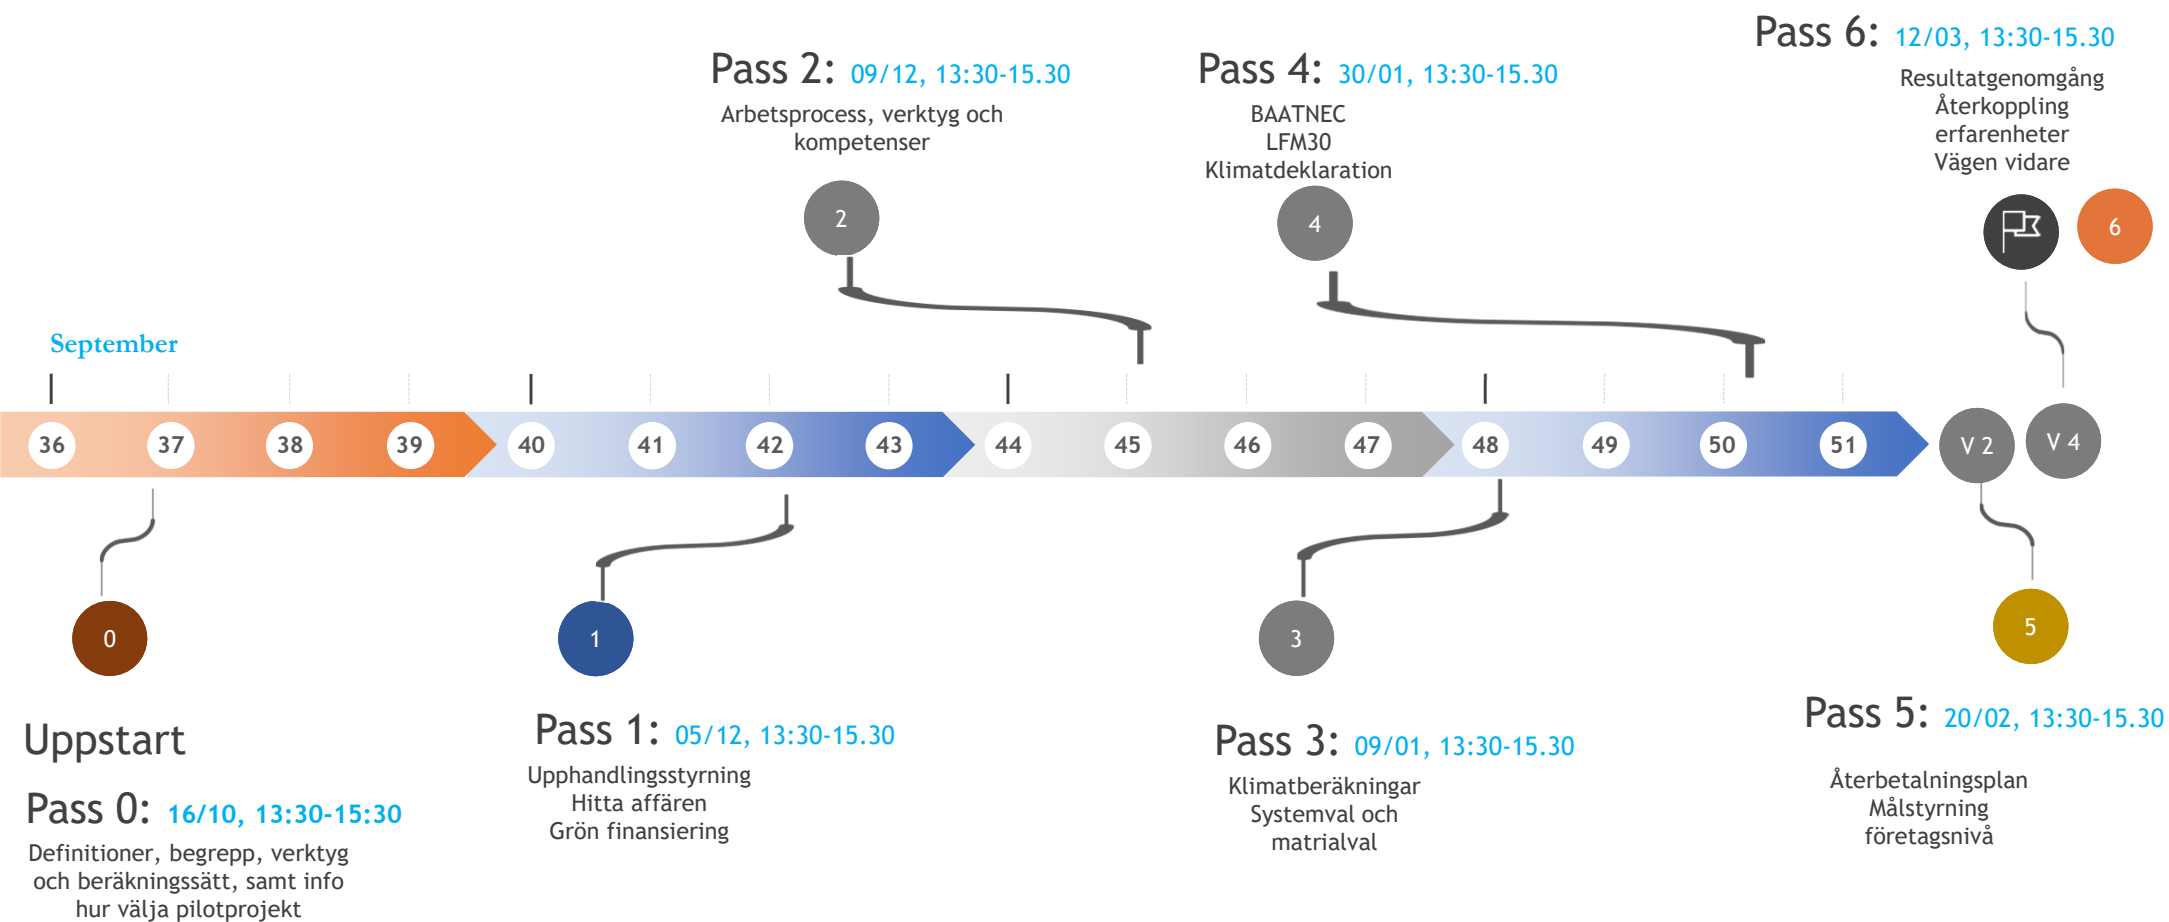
Pass 6: 12/03, 13:30-15.30
Resultatgenomgång
Återkoppling
erfarenheter
Vägen vidare

Pass 2: 09/12, 13:30-15.30
Arbetsprocess, verktyg och kompetenser

Pass 4: 30/01, 13:30-15.30
BAATNEC
LFM30
Klimatdeklaration

2

4

6

September

36 37 38 39 40 41 42 43 44 45 46 47 48 49 50 51 V 2 V 4

0

1

3

5

Uppstart

Pass 0: 16/10, 13:30-15:30
Definitioner, begrepp, verktyg och beräkningssätt, samt info hur välja pilotprojekt

Pass 1: 05/12, 13:30-15.30
Upphandlingsstyrning
Hitta affären
Grön finansiering

Pass 3: 09/01, 13:30-15.30
Klimatberäkningar
Systemval och matrialval

Pass 5: 20/02, 13:30-15.30
Återbetalningsplan
Målstyrning
företagsnivå